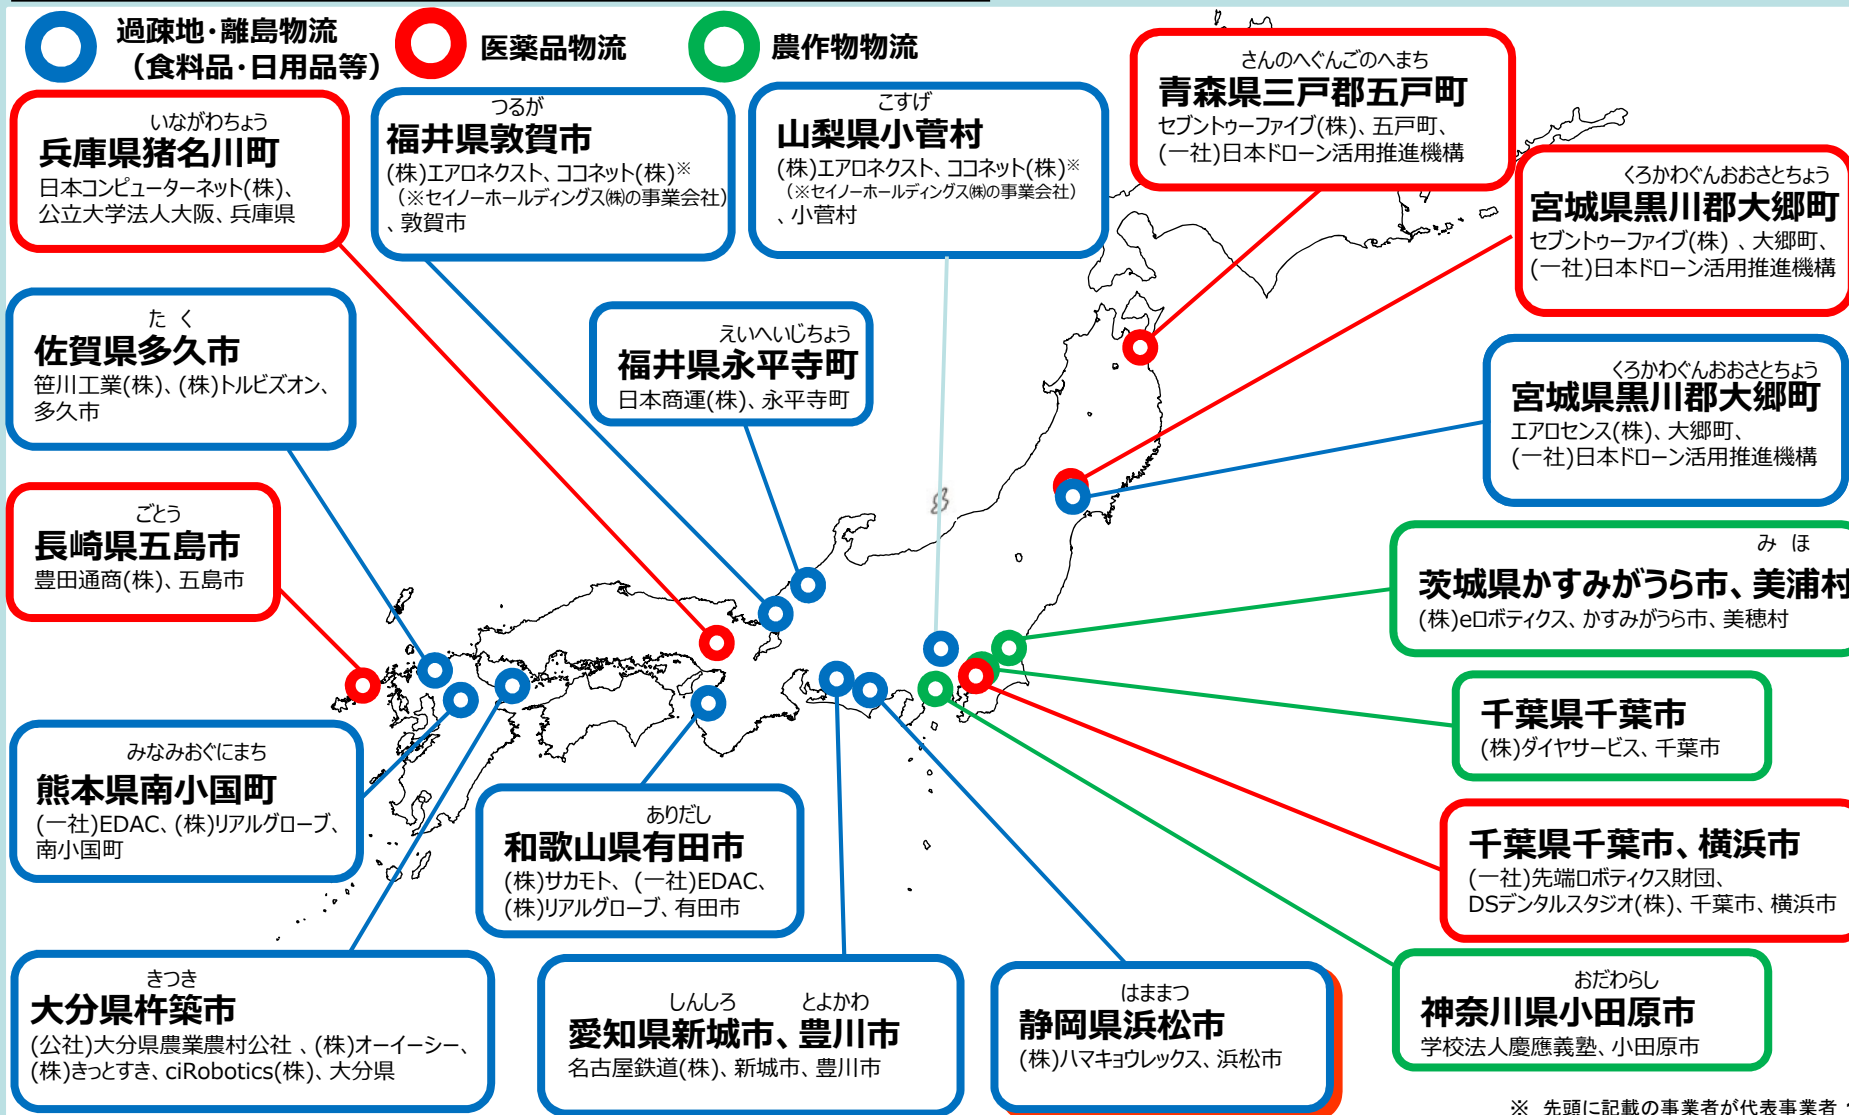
過疎地・離島物流（食料品・日用品等）

医薬品物流

農作物物流

いながわちょう
兵庫県猪名川町
日本コンピューターネット(株)、公立大学法人大阪、兵庫県

つるが
福井県敦賀市
(株)エアロネクスト、ココネット(株)※（※セイノーホールディングス㈱の事業会社）、敦賀市

こすげ
山梨県小菅村
(株)エアロネクスト、ココネット(株)※（※セイノーホールディングス㈱の事業会社）、小菅村

さんのへぐんごのへまち
青森県三戸郡五戸町
セブントゥーファイブ(株)、五戸町、(一社)日本ドローン活用推進機構

くろかわぐんおおさとちょう
宮城県黒川郡大郷町
セブントゥーファイブ(株)、大郷町、(一社)日本ドローン活用推進機構

たく
佐賀県多久市
笹川工業(株)、(株)トルビズオン、多久市

えいへいじちょう
福井県永平寺町
日本商運(株)、永平寺町

くろかわぐんおおさとちょう
宮城県黒川郡大郷町
エアロセンス(株)、大郷町、(一社)日本ドローン活用推進機構

ごとう
長崎県五島市
豊田通商(株)、五島市

みほ
茨城県かすみがうら市、美浦村
(株)eロボティクス、かすみがうら市、美穂村

千葉県千葉市
(株)ダイヤサービス、千葉市

みなみおぐにまち
熊本県南小国町
(一社)EDAC、(株)リアルグローブ、南小国町

ありだし
和歌山県有田市
(株)サカモト、(一社)EDAC、(株)リアルグローブ、有田市

千葉県千葉市、横浜市
(一社)先端ロボティクス財団、DSデンタルスタジオ(株)、千葉市、横浜市

きつき
大分県杵築市
(公社)大分県農業農村公社、(株)オーイーシー、(株)きっとすき、ciRobotics(株)、大分県

しんしろ とよかわ
愛知県新城市、豊川市
名古屋鉄道(株)、新城市、豊川市

はままつ
静岡県浜松市
(株)ハマキョウレックス、浜松市

おだわらし
神奈川県小田原市
学校法人慶應義塾、小田原市

※ 先頭に記載の事業者が代表事業者